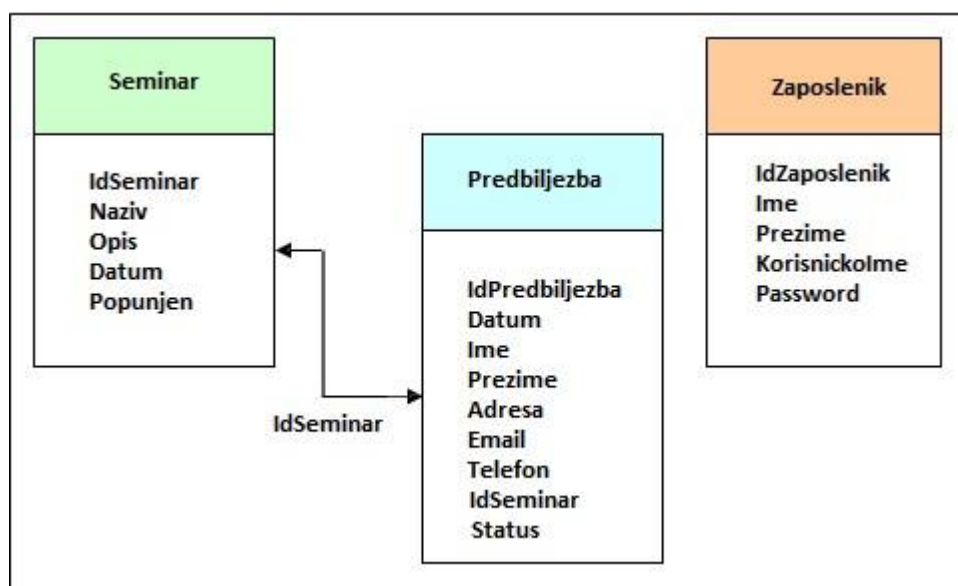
Seminar

IdSeminar
Naziv
Opis
Datum
Popunjen

Predbiljezba

IdPredbiljezba
Datum
Ime
Prezime
Adresa
Email
Telefon
IdSeminar
Status

Zaposlenik

IdZaposlenik
Ime
Prezime
KorisnickoIme
Password

IdSeminar